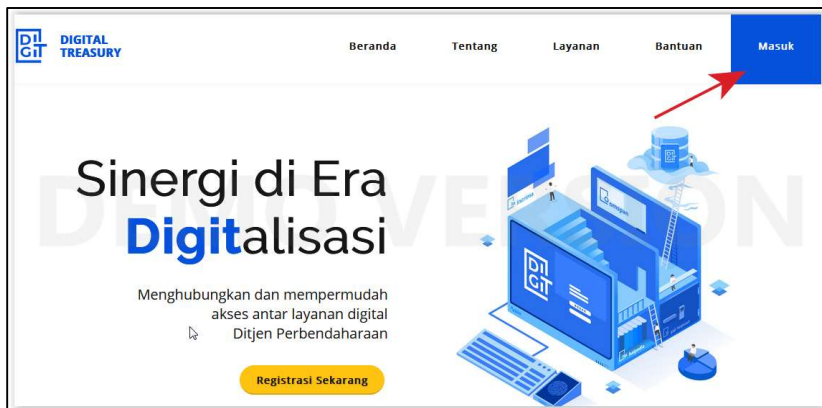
DI
GIT DIGITAL TREASURY

Beranda Tentang Layanan Bantuan Masuk

DEMO VERSION

Sinergi di Era Digitalisasi

Menghubungkan dan mempermudah akses antar layanan digital Ditjen Perbendaharaan

Registrasi Sekarang